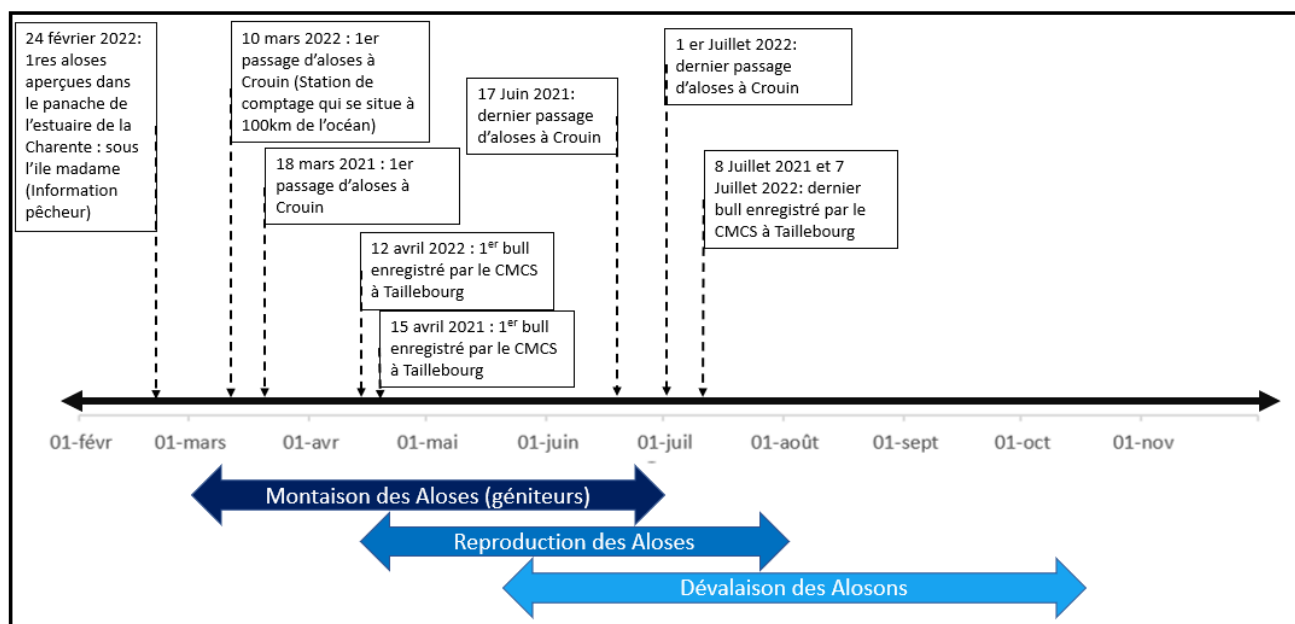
24 février 2022: 1res aloses aperçues dans le panache de l'estuaire de la Charente : sous l'ile madame (Information pêcheur)

10 mars 2022 : 1er passage d'aloses à Crouin (Station de comptage qui se situe à 100km de l'océan)

18 mars 2021 : 1er passage d'aloses à Crouin

12 avril 2022 : 1$^{er}$ bull enregistré par le CMCS à Taillebourg

15 avril 2021 : 1$^{er}$ bull enregistré par le CMCS à Taillebourg

17 Juin 2021: dernier passage d'aloses à Crouin

1 er Juillet 2022: dernier passage d'aloses à Crouin

8 Juillet 2021 et 7 Juillet 2022: dernier bull enregistré par le CMCS à Taillebourg

01-févr 01-mars 01-avr 01-mai 01-juin 01-juil 01-août 01-sept 01-oct 01-nov

Montaison des Aloses (géniteurs)

Reproduction des Aloses

Dévalaison des Alosons